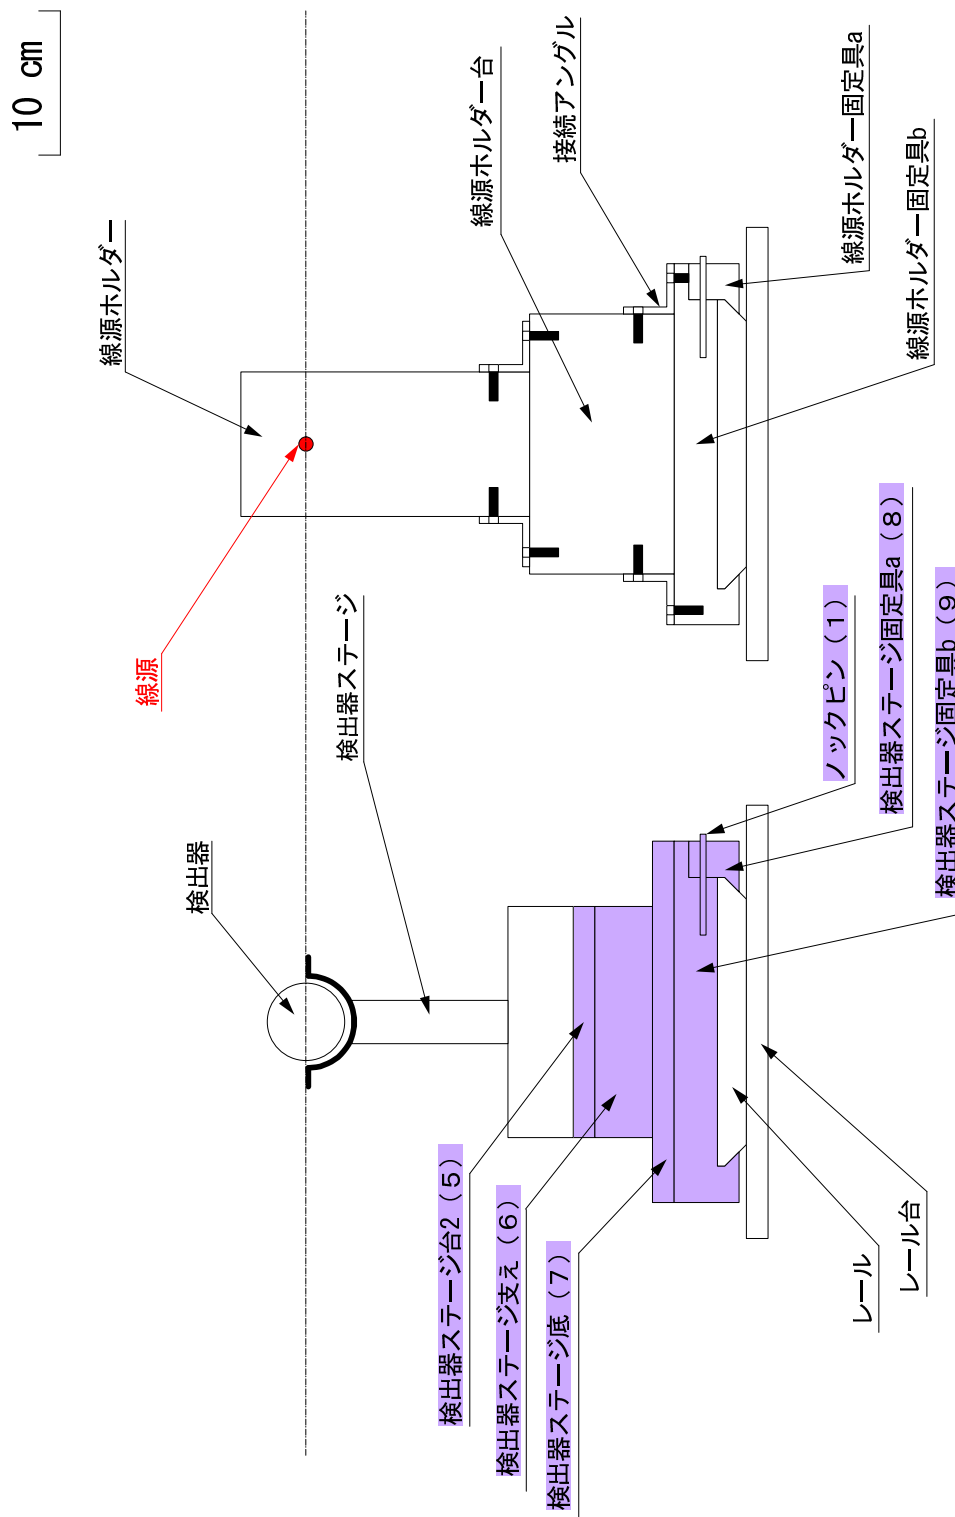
10 cm

線源ホルダー

線源ホルダー台

接続アングル

線源ホルダー固定具a

線源ホルダー固定具b

線源

検出器ステージ

検出器

ノックピン（1）

検出器ステージ固定具a（8）

検出器ステージ固定具b（9）

検出器ステージ台2（5）

検出器ステージ支え（6）

検出器ステージ底（7）

レール

レール台